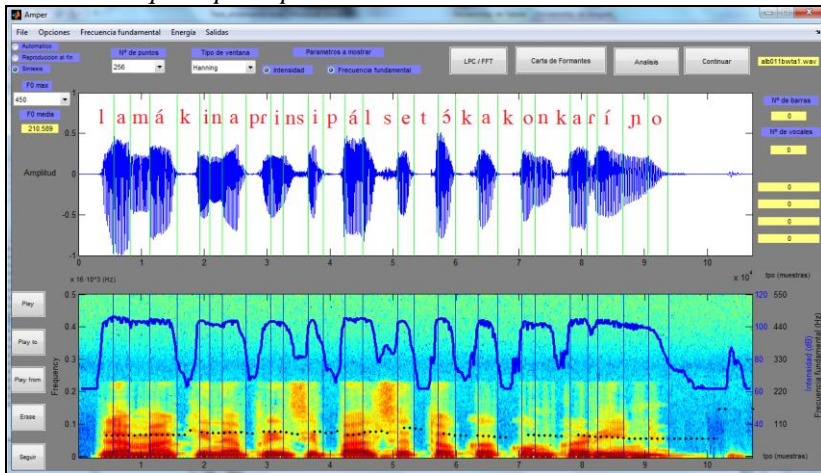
Amper

File Opciones Frecuencia fundamental Energía Salidas

Automatico
Reproduccion al fin
Sintesis

Nº de puntos
256

Tipo de ventana
Hanning

Parametros a mostrar
Intensidad
Frecuencia fundamental

LPC / FFT

Carta de Formantes

Analisis

Continuar

alb011bwta1.wav

F0 max
450

F0 media
210.589

l a m á k i n a p r i n s i p á l s e t ó k a k o n k a r í ɲ o

Nº de barras
0

Nº de vocales
0

Amplitud

1
0.5
0
-0.5
-1

0 1 2 3 4 5 6 7 8 9 10

x 10^4

tps (muestras)

0
0
0
0

x 16.10^3 (Hz)

Play

Play to

Play from

Erase

Seguir

0.5
0.4
0.3
0.2
0.1
0

Frequency

120 550
100 440
80 330
60 220
40 110

Intensidad (dB)
Frecuencia fundamental (Hz)

1 2 3 4 5 6 7 8 9 10

tps (muestras)